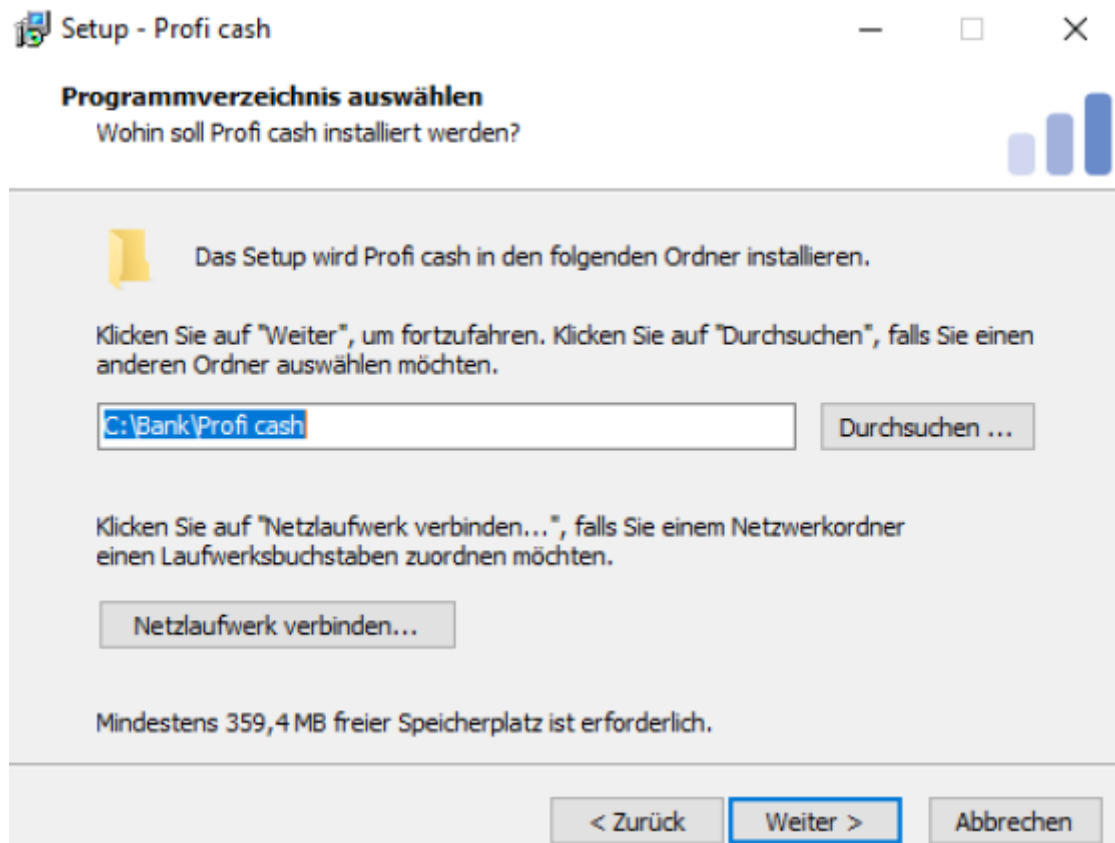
Setup - Profi cash

Programmverzeichnis auswählen
Wohin soll Profi cash installiert werden?

Das Setup wird Profi cash in den folgenden Ordner installieren.

Klicken Sie auf "Weiter", um fortzufahren. Klicken Sie auf "Durchsuchen", falls Sie einen anderen Ordner auswählen möchten.

C:\Bank\Profi cash

Durchsuchen ...

Klicken Sie auf "Netzlaufwerk verbinden...", falls Sie einem Netzwerkordner einen Laufwerksbuchstaben zuordnen möchten.

Netzlaufwerk verbinden...

Mindestens 359,4 MB freier Speicherplatz ist erforderlich.

< Zurück

Weiter >

Abbrechen